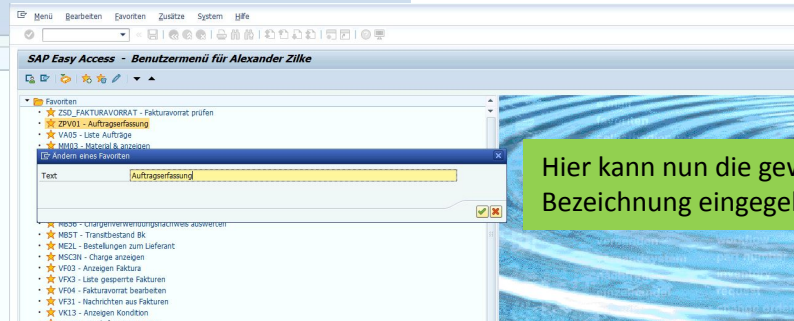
Menü Bearbeiten Favoriten Zusätze System Hilfe

SAP Easy Access - Benutzermenü für Alexander Zilke

Favoriten
ZSD_FAKTURAVORRAT - Fakturavorrat prüfen
ZPV01 - Auftragserfassung
VA05 - Liste Aufträge
MM03 - Material & anzeigen

Ändern eines Favoriten
Text Auftragserfassung

Hier kann nun die gev
Bezeichnung eingegel

MB56 - Chargenverwendungsnachweis auswerten
MBST - Transitbestand Bk
ME2L - Bestellungen zum Lieferant
MSC3N - Charge anzeigen
VF03 - Anzeigen Faktura
VFX3 - Liste gesperrte Fakturen
VF04 - Fakturavorrat bearbeiten
VF31 - Nachrichten aus Fakturen
VK13 - Anzeigen Kondition